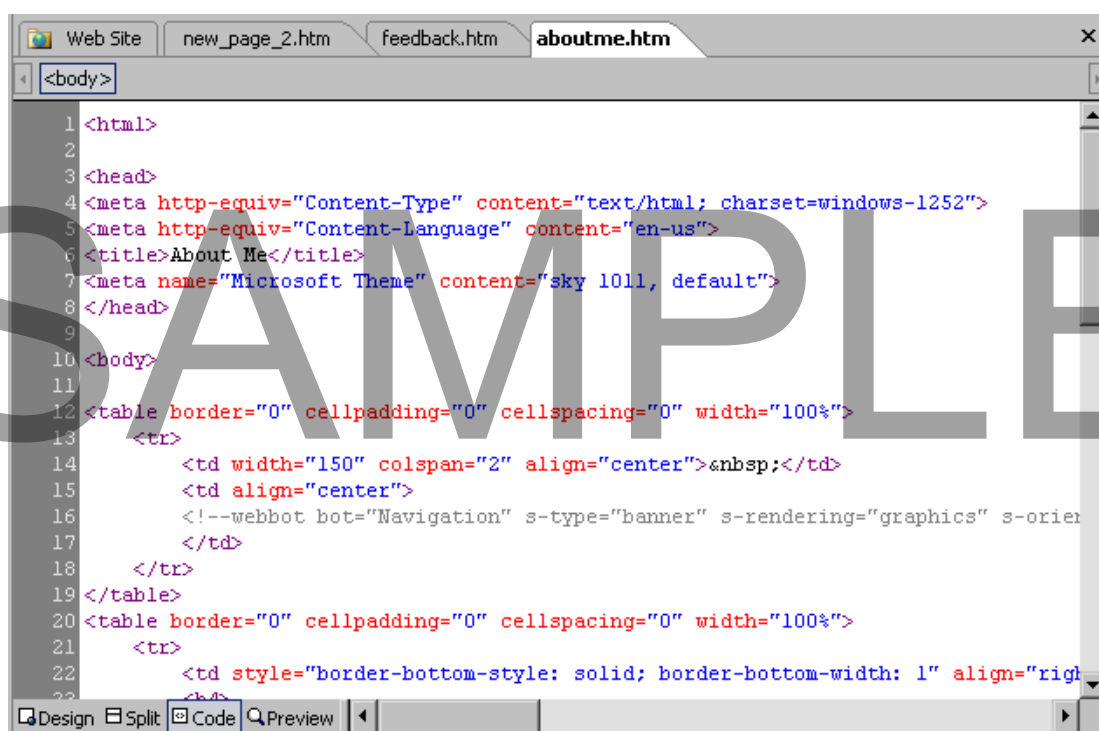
Web Site | new_page_2.htm | feedback.htm | aboutme.htm ×

<body>

1 <html>
2
3 <head>
4 <meta http-equiv="Content-Type" content="text/html; charset=windows-1252">
5 <meta http-equiv="Content-Language" content="en-us">
6 <title>About Me</title>
7 <meta name="Microsoft Theme" content="sky 1011, default">
8 </head>
9
10 <body>
11
12 <table border="0" cellpadding="0" cellspacing="0" width="100%">
13 <tr>
14 <td width="150" colspan="2" align="center">&nbsp;</td>
15 <td align="center">
16 <!--webbot bot="Navigation" s-type="banner" s-rendering="graphics" s-orien
17 </td>
18 </tr>
19 </table>
20 <table border="0" cellpadding="0" cellspacing="0" width="100%">
21 <tr>
22 <td style="border-bottom-style: solid; border-bottom-width: 1" align="righ

SAMPLE

Design | Split | Code | Preview